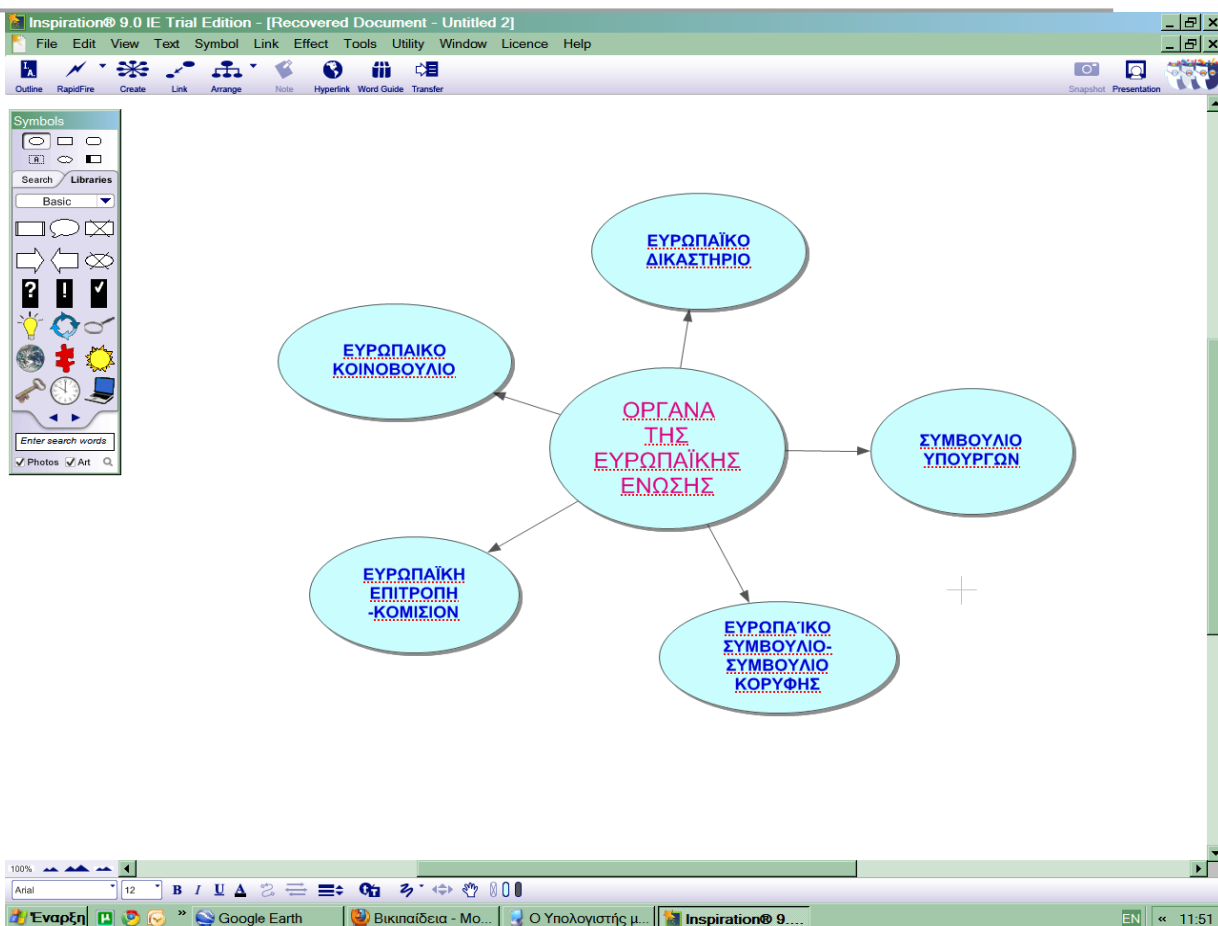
Inspiration® 9.0 IE Trial Edition - [Recovered Document - Untitled 2]

File Edit View Text Symbol Link Effect Tools Utility Window Licence Help

Outline RapidFire Create Link Arrange Note Hyperlink Word Guide Transfer Snapshot Presentation

Symbols

Search Libraries

Basic

Enter search words

Photos Art

ΕΥΡΩΠΑΪΚΟ ΔΙΚΑΣΤΗΡΙΟ

ΕΥΡΩΠΑΙΚΟ ΚΟΙΝΟΒΟΥΛΙΟ

ΟΡΓΑΝΑ ΤΗΣ ΕΥΡΩΠΑΪΚΗΣ ΕΝΩΣΗΣ

ΣΥΜΒΟΥΛΙΟ ΥΠΟΥΡΓΩΝ

ΕΥΡΩΠΑΪΚΗ ΕΠΙΤΡΟΠΗ -ΚΟΜΙΣΙΟΝ

ΕΥΡΩΠΑΊΚΟ ΣΥΜΒΟΥΛΙΟ-ΣΥΜΒΟΥΛΙΟ ΚΟΡΥΦΗΣ

100%

Arial 12 B I U A

Έναρξη Google Earth Βικιπαίδεια - Mo... Ο Υπολογιστής μ... Inspiration® 9....

EN « 11:51